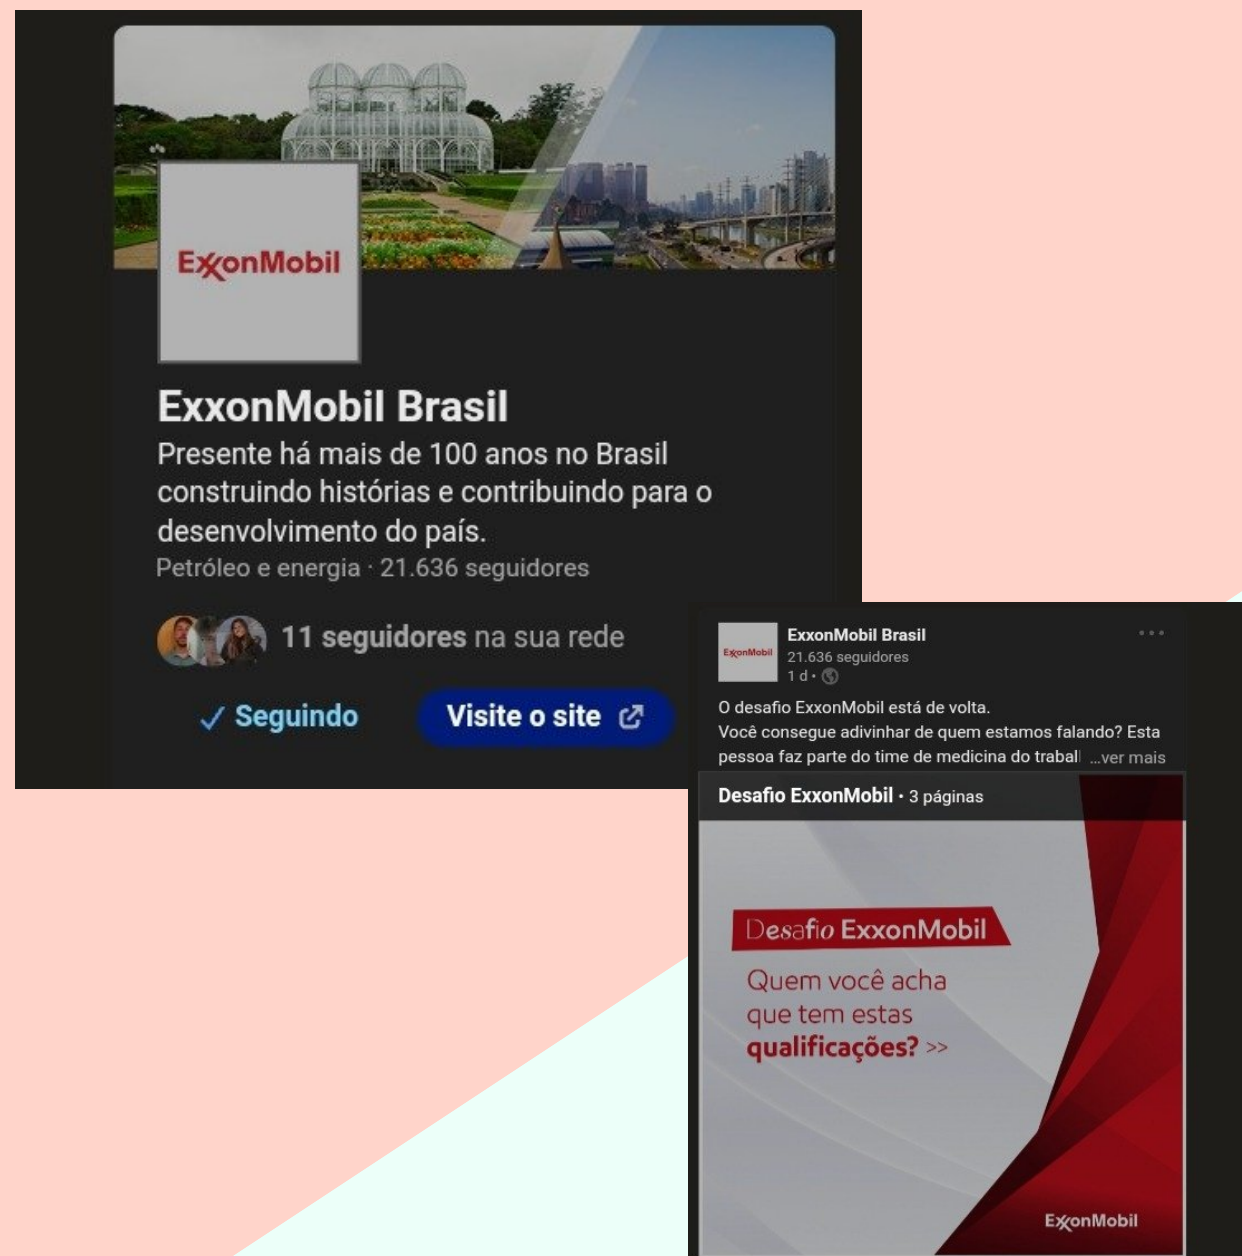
ExxonMobil

ExxonMobil Brasil

Presente há mais de 100 anos no Brasil construindo histórias e contribuindo para o desenvolvimento do país.

Petróleo e energia · 21.636 seguidores

11 seguidores na sua rede

✓ Seguindo

Visite o site

ExxonMobil

ExxonMobil Brasil
21.636 seguidores
1 d •

O desafio ExxonMobil está de volta.
Você consegue adivinhar de quem estamos falando? Esta pessoa faz parte do time de medicina do trabal ...ver mais

Desafio ExxonMobil • 3 páginas

Desafio ExxonMobil

Quem você acha que tem estas qualificações? >>

ExxonMobil